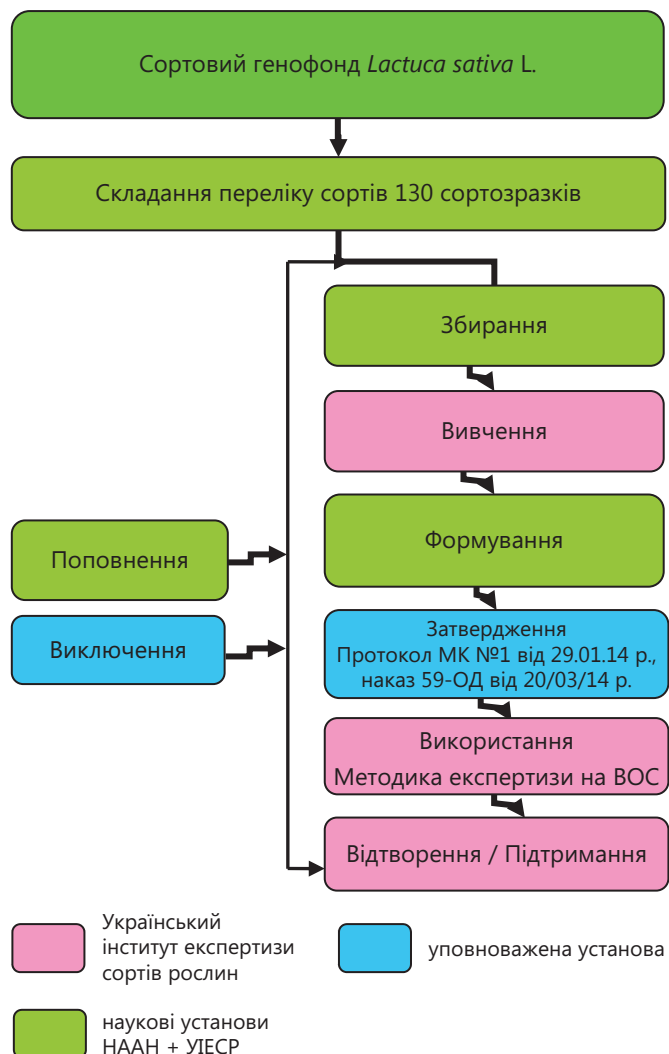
Сортовий генофонд *Lactuca sativa* L.

Складання переліку сортів 130 сортозразків

Збирання

Вивчення

Формування

Затвердження
Протокол МК №1 від 29.01.14 р., наказ 59-ОД від 20/03/14 р.

Використання
Методика експертизи на ВОС

Відтворення / Підтримання

Поповнення

Виключення

Український інститут експертизи сортів рослин

уповноважена установа

наукові установи НААН + УІЕСР